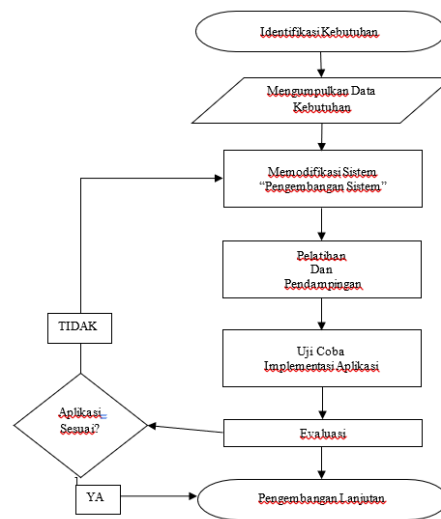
Identifikasi Kebutuhan

Mengumpulkan Data Kebutuhan

Memodifikasi Sistem "Pengembangan Sistem"

Pelatihan Dan Pendampingan

TIDAK

Uji Coba Implementasi Aplikasi

Aplikasi Sesuai?

Evaluasi

YA

Pengembangan Lanjutan